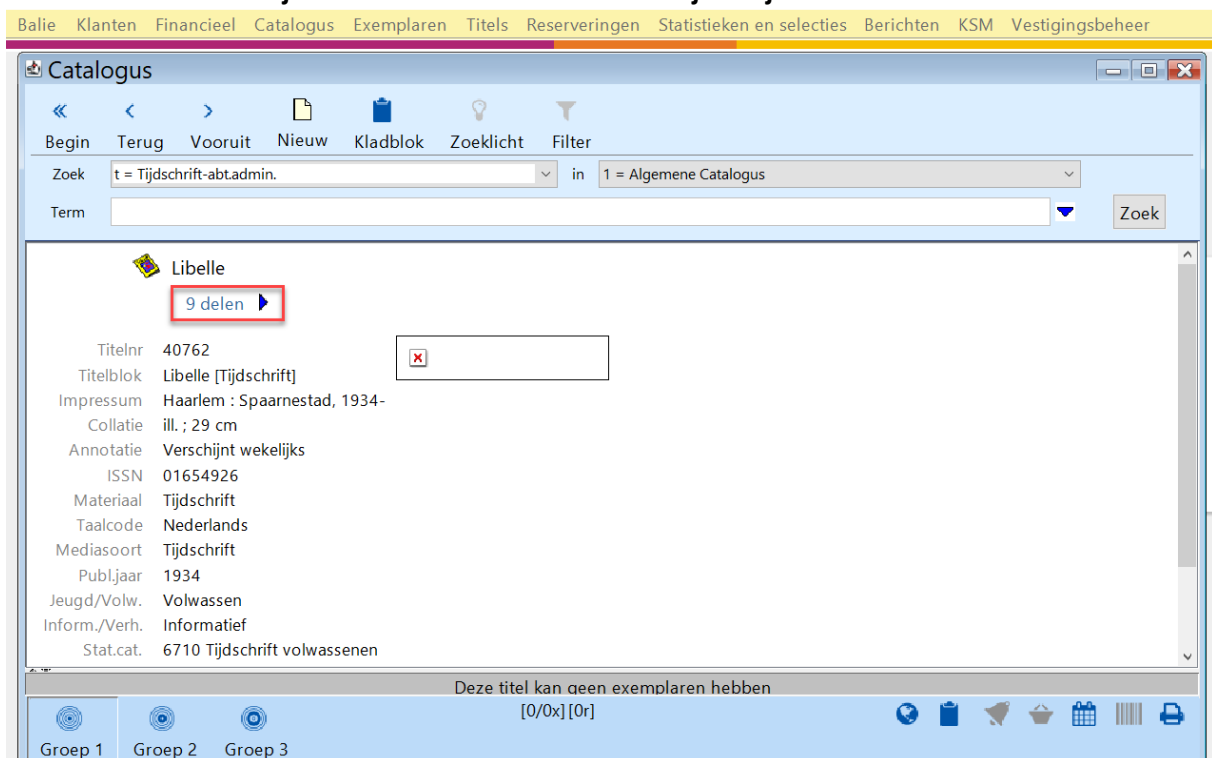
Balie Klanten Financieel Catalogus Exemplaren Titels Reserveringen Statistieken en selecties Berichten KSM Vestigingsbeheer

Catalogus

Begin Terug Vooruit Nieuw Kladblok Zoeklicht Filter

Zoek t = Tijdschrift-abt.admin. in 1 = Algemene Catalogus

Term

Zoek

Libelle

9 delen

| | |
|---|---|
| Titelnr | 40762 |
| Titelblok | Libelle [Tijdschrift] |
| Impressum | Haarlem : Spaarnestad, 1934- |
| Collatie | ill. ; 29 cm |
| Annotatie | Verschijnt wekelijks |
| ISSN | 01654926 |
| Materiaal | Tijdschrift |
| Taalcode | Nederlands |
| Mediasoort | Tijdschrift |
| Publ.jaar | 1934 |
| Jeugd/Volw. | Volwassen |
| Inform./Verh. | Informatief |
| Stat.cat. | 6710 Tijdschrift volwassenen |

Deze titel kan geen exemplaren hebben

[0/0x] [0r]

Groep 1 Groep 2 Groep 3